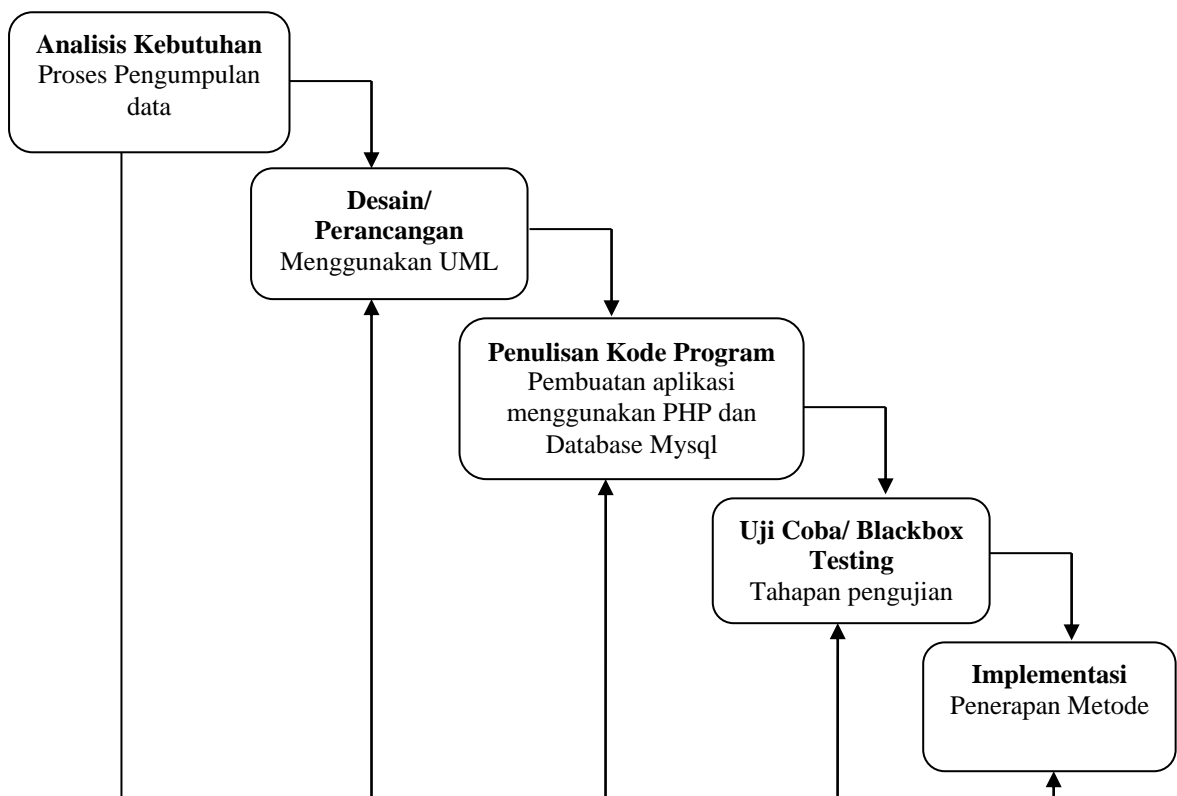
**Analisis Kebutuhan**
Proses Pengumpulan data

**Desain/ Perancangan**
Menggunakan UML

**Penulisan Kode Program**
Pembuatan aplikasi menggunakan PHP dan Database Mysql

**Uji Coba/ Blackbox Testing**
Tahapan pengujian

**Implementasi**
Penerapan Metode